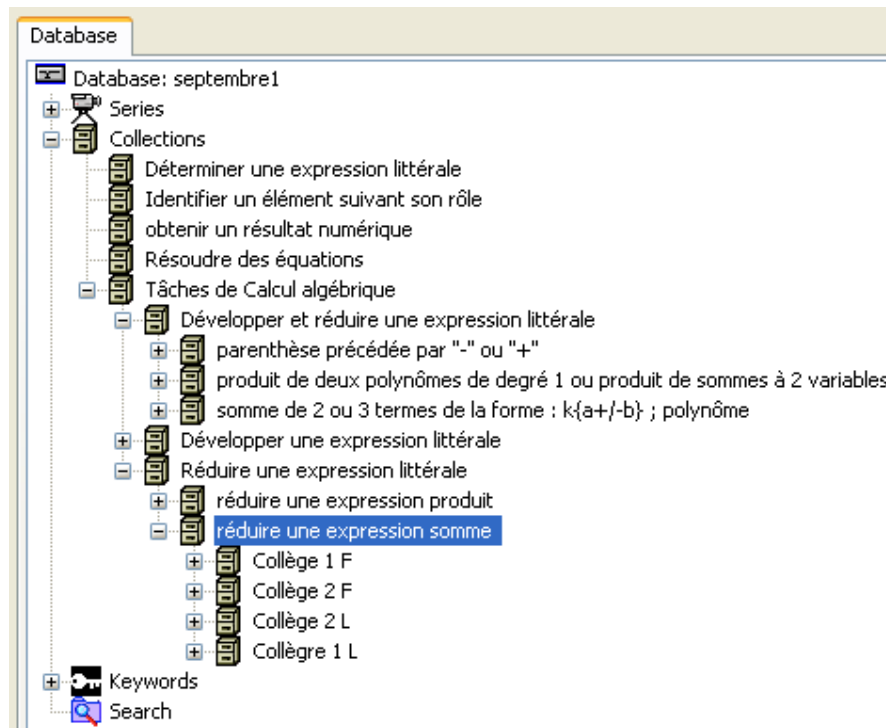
Database

Database: septembre1
Series
Collections
Déterminer une expression littérale
Identifier un élément suivant son rôle
obtenir un résultat numérique
Résoudre des équations
Tâches de Calcul algébrique
Développer et réduire une expression littérale
parenthèse précédée par "-" ou "+"
produit de deux polynômes de degré 1 ou produit de sommes à 2 variables
somme de 2 ou 3 termes de la forme : k(a+/-b) ; polynôme
Développer une expression littérale
Réduire une expression littérale
réduire une expression produit
réduire une expression somme
Collège 1 F
Collège 2 F
Collège 2 L
Collègre 1 L
Keywords
Search